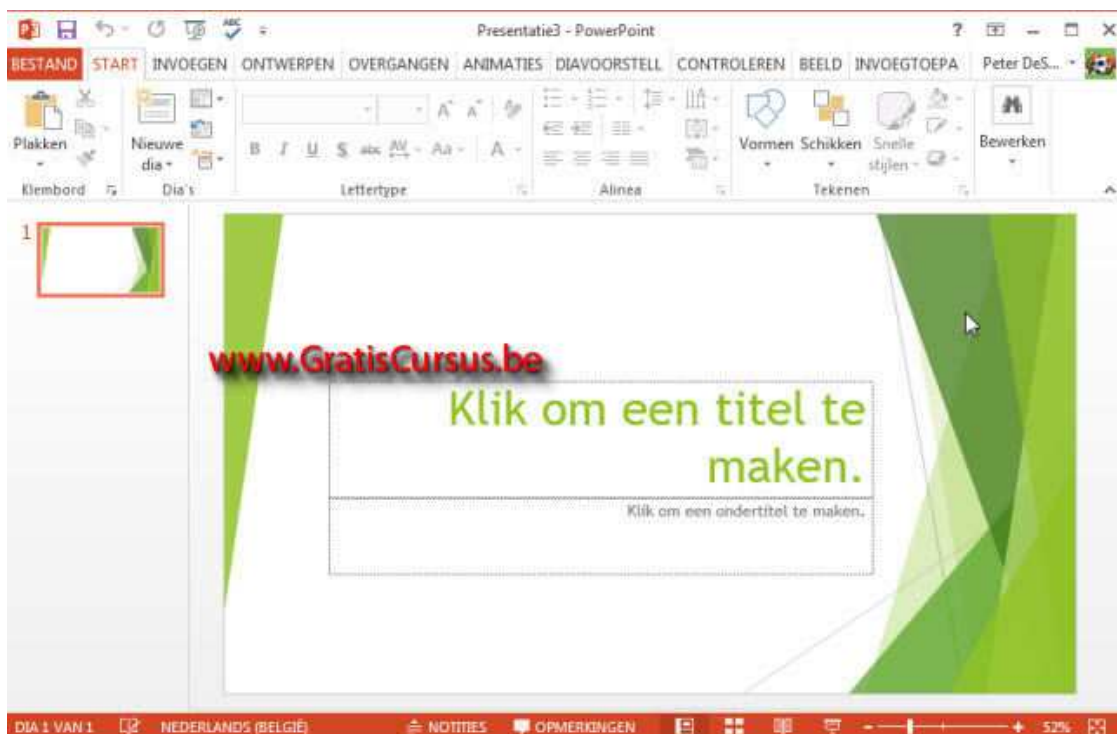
Presentatie3 - PowerPoint

BESTAND START INVOEGEN ONTWERPEN OVERGANGEN ANIMATIES DIAVOORSTELL CONTROLEREN BEELD INVOEGTOEPA Peter DeS...

Plakken
Nieuwe dia
Vormen Schikken Snelle stijlen
Bewerken

Klembord Dia's Lettertype Alinea Tekenen

1

www.GratisCursus.be

Klik om een titel te maken.

Klik om een ondertitel te maken.

DIA 1 VAN 1 NEDERLANDS (BELGIË) NOTITIES OPMERKINGEN 52%